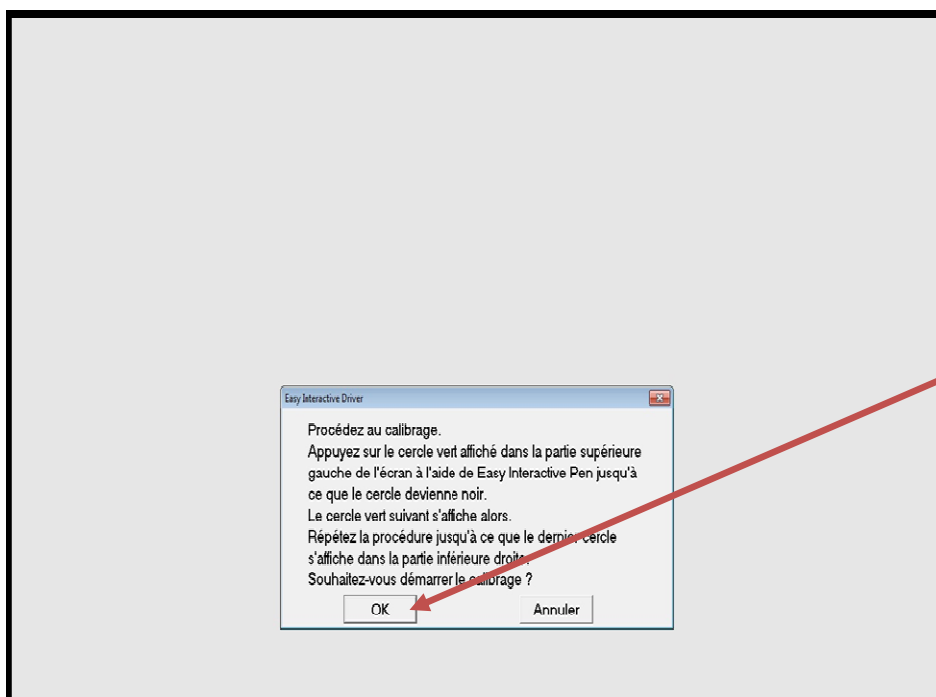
Easy Interactive Driver

Procédez au calibrage.
Appuyez sur le cercle vert affiché dans la partie supérieure gauche de l'écran à l'aide de Easy Interactive Pen jusqu'à ce que le cercle devienne noir.
Le cercle vert suivant s'affiche alors.
Répétez la procédure jusqu'à ce que le dernier cercle s'affiche dans la partie inférieure droite.
Souhaitez-vous démarrer le calibrage ?

OK

Annuler